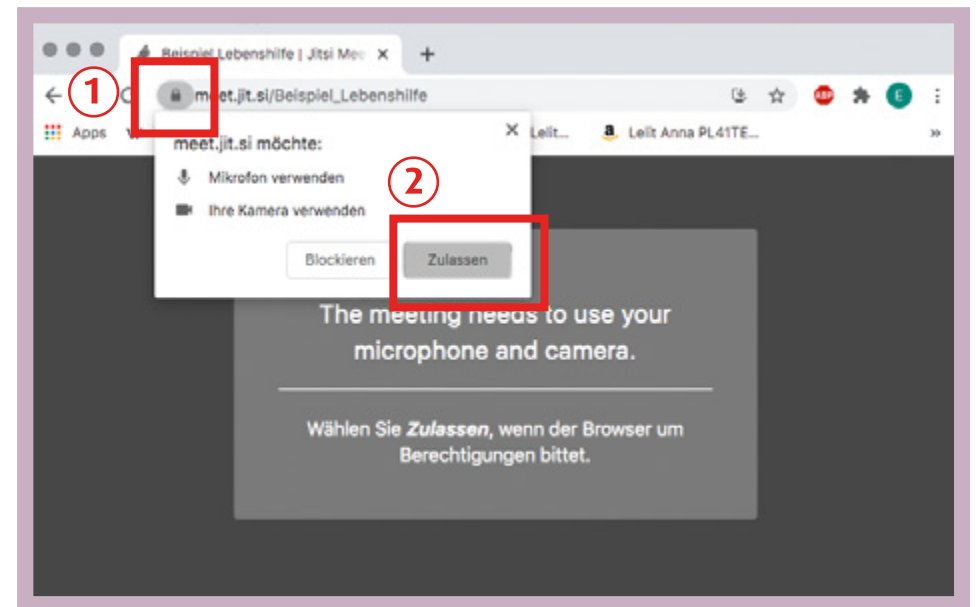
Beispiel Lebenshilfe | Jitsi Mee ×

+

①

meet.jit.si/Beispiel_Lebenshilfe

ABP

E

Apps

W

Leit...

Leit Anna PL41TE...

»

meet.jit.si möchte:

×

Mikrofon verwenden

Ihre Kamera verwenden

②

Blockieren

Zulassen

The meeting needs to use your microphone and camera.

Wählen Sie *Zulassen*, wenn der Browser um Berechtigungen bittet.